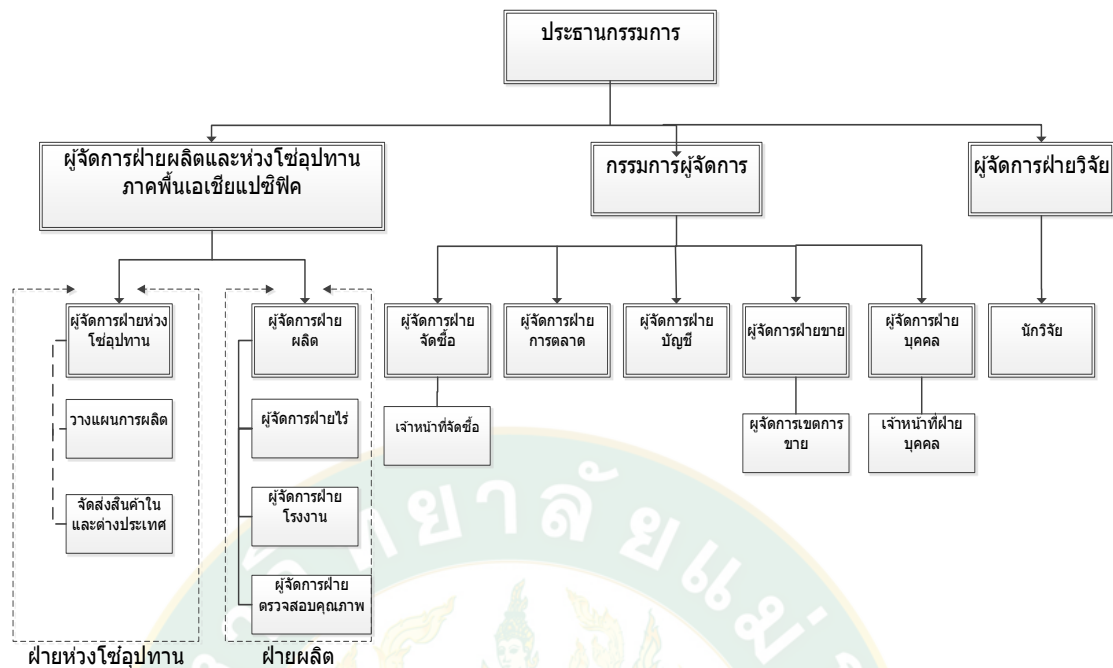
ประธานกรรมการ

ผู้จัดการฝ่ายผลิตและห่วงโซ่อุปทาน ภาคพื้นเอเชียแปซิฟิค

กรรมการผู้จัดการ

ผู้จัดการฝ่ายวิจัย

ผู้จัดการฝ่ายห่วงโซ่อุปทาน

วางแผนการผลิต

จัดส่งสินค้าในและต่างประเทศ

ผู้จัดการฝ่ายผลิต

ผู้จัดการฝ่ายไร่

ผู้จัดการฝ่ายโรงงาน

ผู้จัดการฝ่ายตรวจสอบคุณภาพ

ผู้จัดการฝ่ายจัดซื้อ

เจ้าหน้าที่จัดซื้อ

ผู้จัดการฝ่ายการตลาด

ผู้จัดการฝ่ายบัญชี

ผู้จัดการฝ่ายขาย

ผู้จัดการเขตการขาย

ผู้จัดการฝ่ายบุคคล

เจ้าหน้าที่ฝ่ายบุคคล

นักวิจัย

ฝ่ายห่วงโซ่อุปทาน

ฝ่ายผลิต